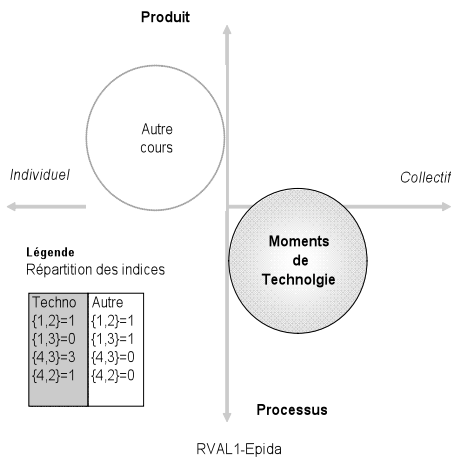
Produit

Autre cours

Individuel

Collectif

Moments de Technolgie

Légende
Répartition des indices

| Techno | Autre |
|---|---|
| {1,2}=1 | {1,2}=1 |
| {1,3}=0 | {1,3}=1 |
| {4,3}=3 | {4,3}=0 |
| {4,2}=1 | {4,2}=0 |

Processus

RVAL1-Epida